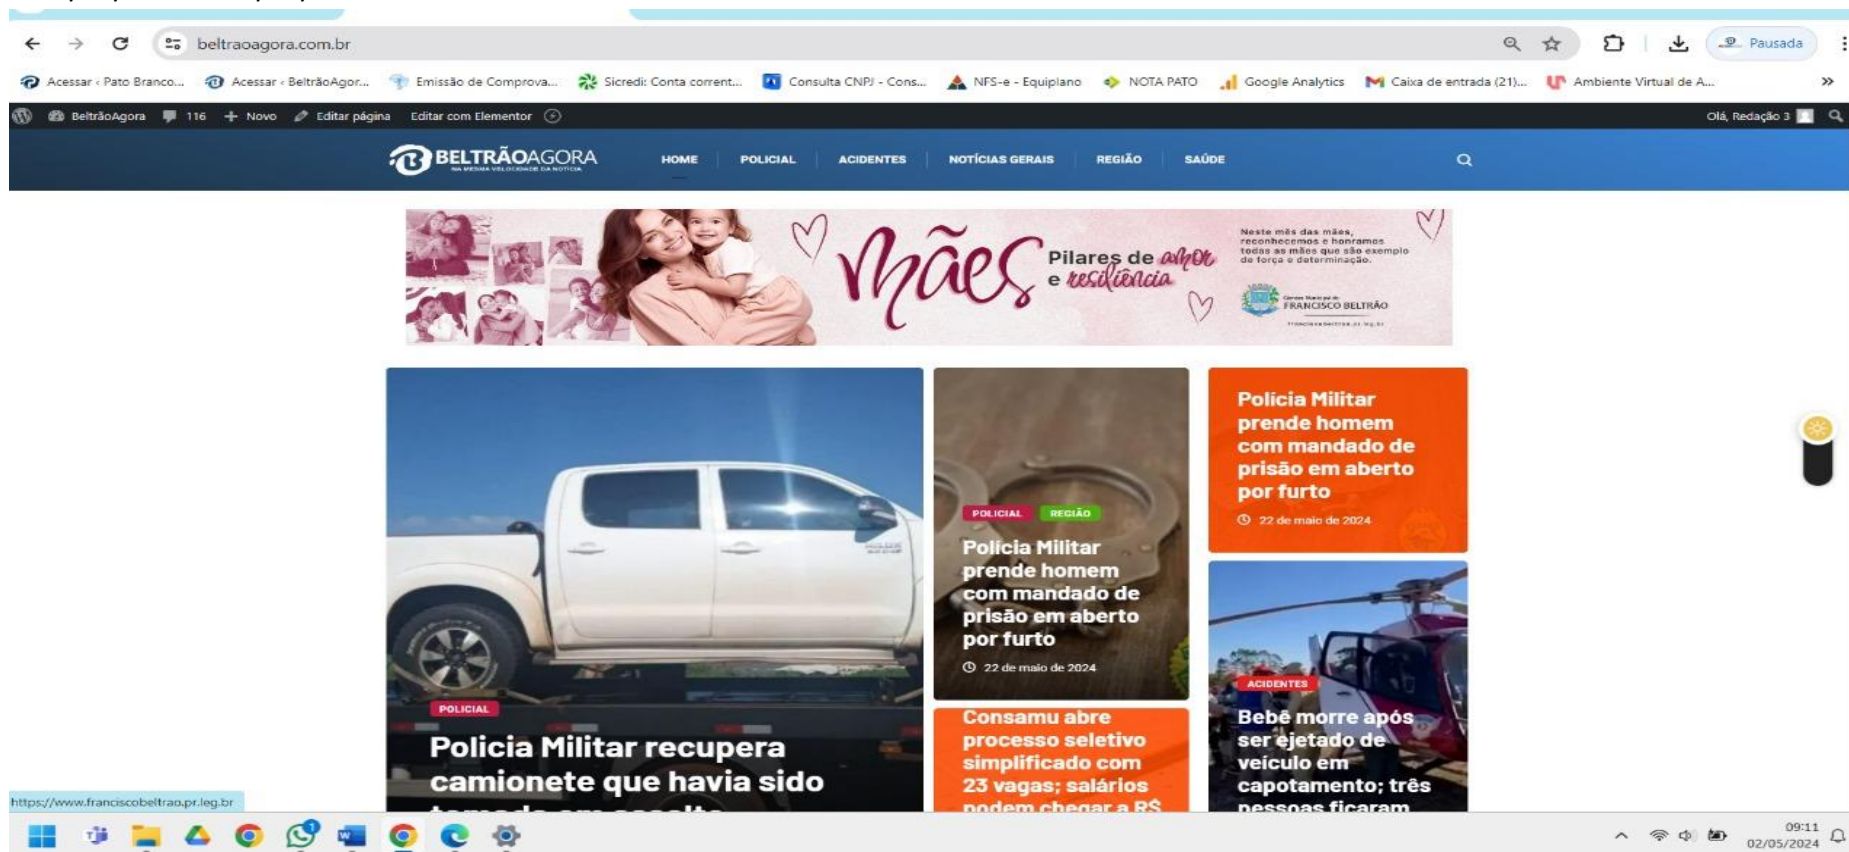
beltraoagora.com.br

Pausada

Acessar ‹ Pato Branco... Acessar ‹ BeltrãoAgor... Emissão de Comprova... Sicredi: Conta corrent... Consulta CNPJ - Cons... NFS-e - Equiplano NOTA PATO Google Analytics Caixa de entrada (21)... Ambiente Virtual de A...

BeltrãoAgora 116 Novo Editar página Editar com Elementor

Olá, Redação 3

BELTRÃOAGORA
NA MESMA VELOCIDADE DA NOTÍCIA

HOME POLICIAL ACIDENTES NOTÍCIAS GERAIS REGIÃO SAÚDE

Mães Pilares de amor e resiliência

Neste mês das mães, reconhecemos e honramos todas as mães que são exemplo de força e determinação.

Câmara Municipal de FRANCISCO BELTRÃO

franciscobeltrao.pr.leg.br

Polícia Militar prende homem com mandado de prisão em aberto por furto
22 de maio de 2024

POLICIAL REGIÃO
Polícia Militar prende homem com mandado de prisão em aberto por furto
22 de maio de 2024

POLICIAL
Policia Militar recupera camionete que havia sido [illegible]

Consamu abre processo seletivo simplificado com 23 vagas; salários podem chegar a R$ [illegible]

ACIDENTES
Bebê morre após ser ejetado de veículo em capotamento; três pessoas ficaram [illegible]

https://www.franciscobeltrao.pr.leg.br

09:11
02/05/2024